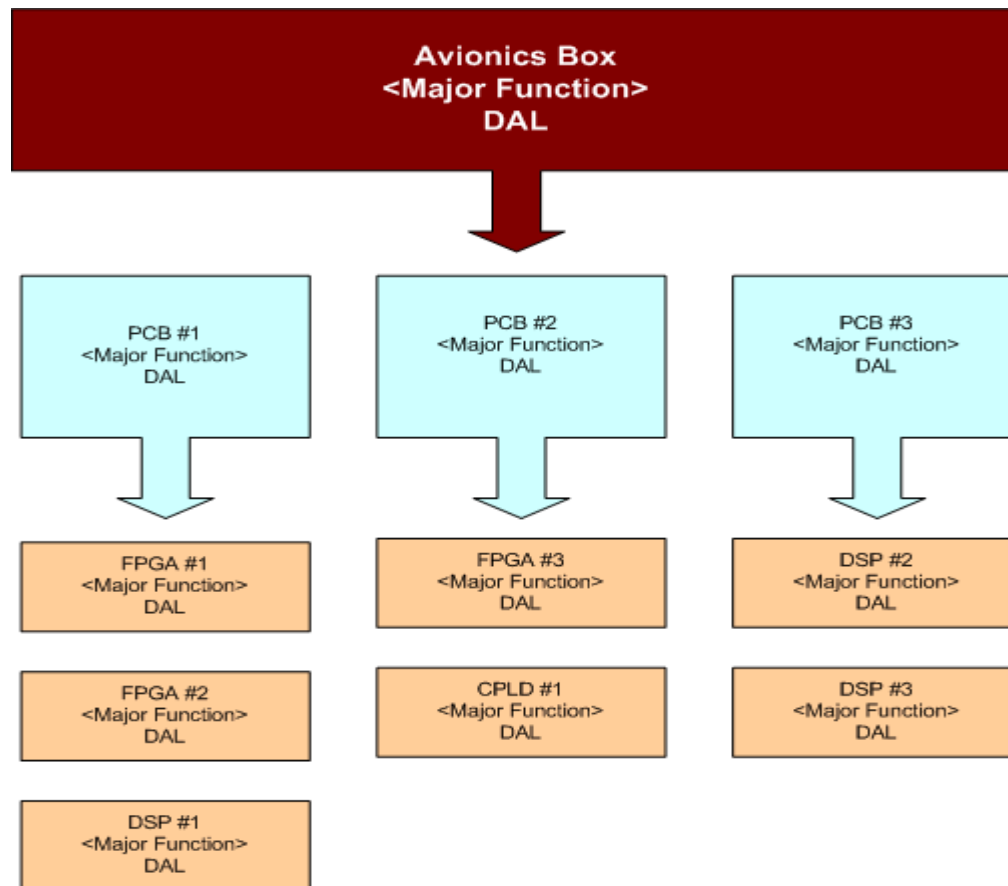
Avionics Box
<Major Function>
DAL

PCB #1
<Major Function>
DAL

FPGA #1
<Major Function>
DAL

FPGA #2
<Major Function>
DAL

DSP #1
<Major Function>
DAL

PCB #2
<Major Function>
DAL

FPGA #3
<Major Function>
DAL

CPLD #1
<Major Function>
DAL

PCB #3
<Major Function>
DAL

DSP #2
<Major Function>
DAL

DSP #3
<Major Function>
DAL